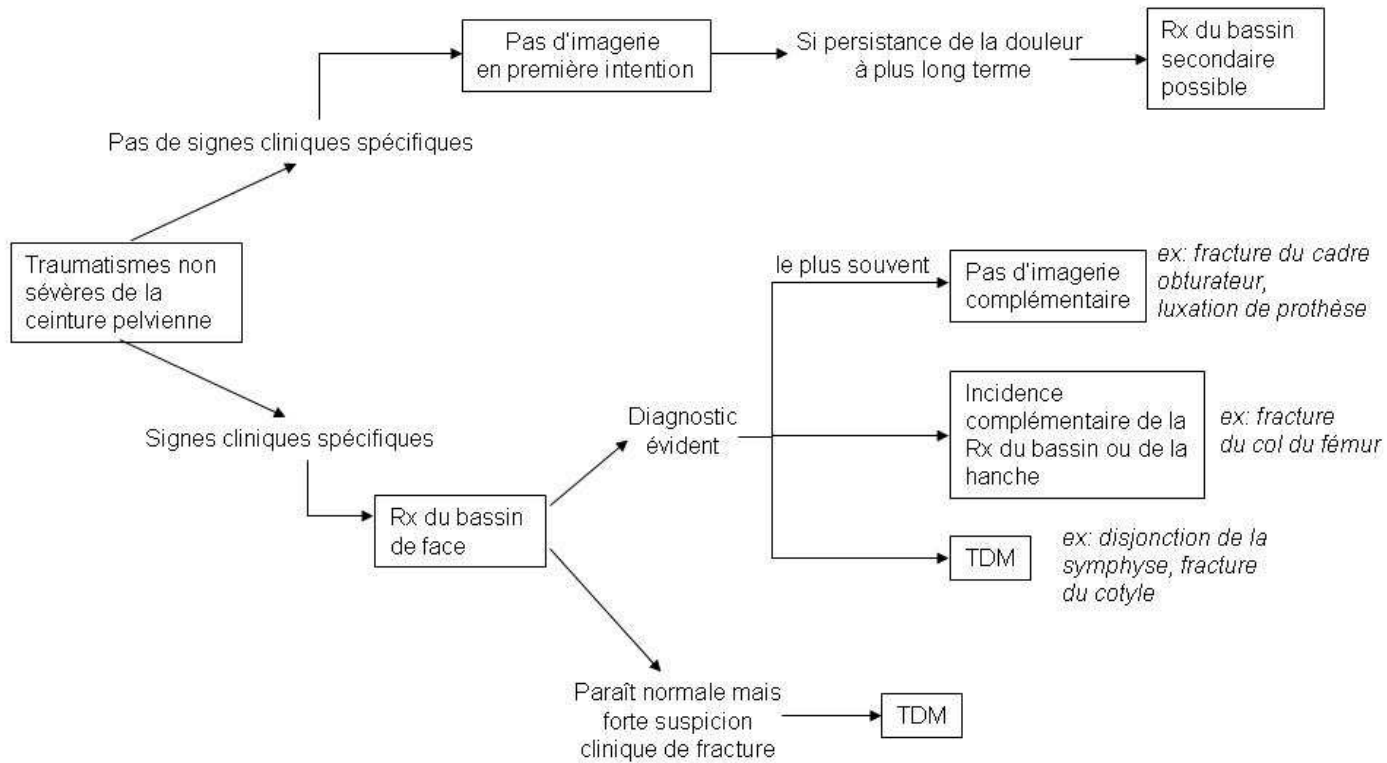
Traumatismes non sévères de la ceinture pelvienne

Pas de signes cliniques spécifiques

Pas d'imagerie en première intention

Si persistance de la douleur à plus long terme

Rx du bassin secondaire possible

Signes cliniques spécifiques

Rx du bassin de face

Diagnostic évident

le plus souvent

Pas d'imagerie complémentaire

ex: fracture du cadre obturateur, luxation de prothèse

Incidence complémentaire de la Rx du bassin ou de la hanche

ex: fracture du col du fémur

TDM

ex: disjonction de la symphyse, fracture du cotyle

Paraît normale mais forte suspicion clinique de fracture

TDM